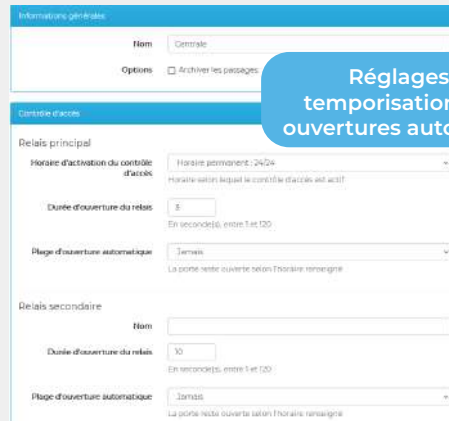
Informations générales

Nom
Centrale

Options
Archiver les passages

Réglages
temporisation
ouvertures auto

Contrôle d'accès

Relais principal

Horaire d'activation du contrôle d'accès
Horaire permanent : 24/24
Horaire selon lequel le contrôle d'accès est actif

Durée d'ouverture du relais
3
En seconde(s), entre 1 et 120

Plage d'ouverture automatique
Jamais
La porte reste ouverte selon l'horaire renseigné

Relais secondaire

Nom

Durée d'ouverture du relais
10
En seconde(s), entre 1 et 120

Plage d'ouverture automatique
Jamais
La porte reste ouverte selon l'horaire renseigné